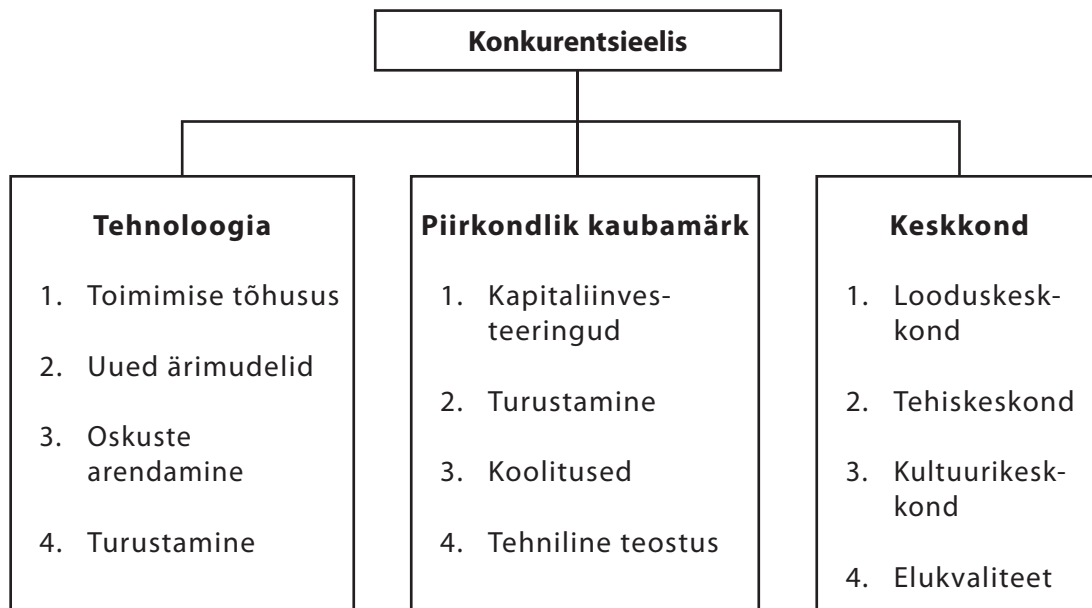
Konkurentsieelis

Tehnoloogia

1. Toimimise tõhusus
2. Uued ärimudelid
3. Oskuste arendamine
4. Turustamine

Piirkondlik kaubamärk

1. Kapitaliinvesteeringud
2. Turustamine
3. Koolitused
4. Tehniline teostus

Keskkond

1. Looduskeskkond
2. Tehiskeskond
3. Kultuurikeskkond
4. Elukvaliteet